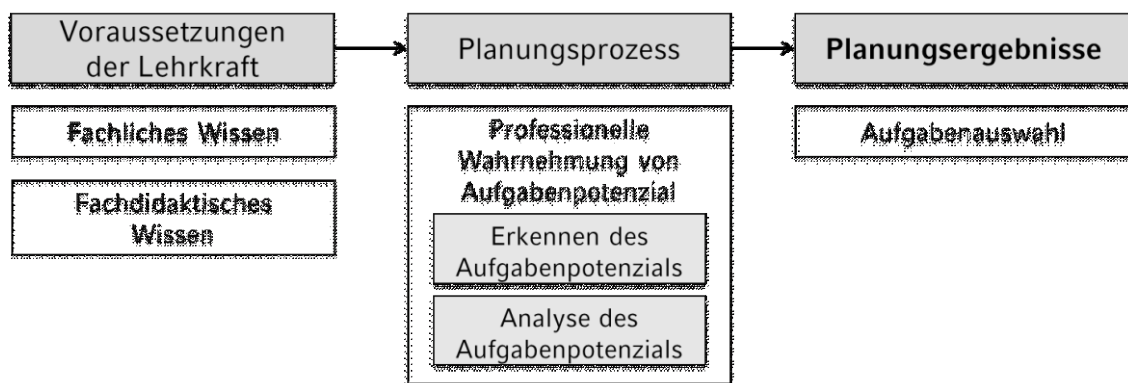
Voraussetzungen der Lehrkraft

Planungsprozess

Planungsergebnisse

Fachliches Wissen

Fachdidaktisches Wissen

Professionelle Wahrnehmung von Aufgabenpotenzial

Erkennen des Aufgabenpotenzials

Analyse des Aufgabenpotenzials

Aufgabenauswahl